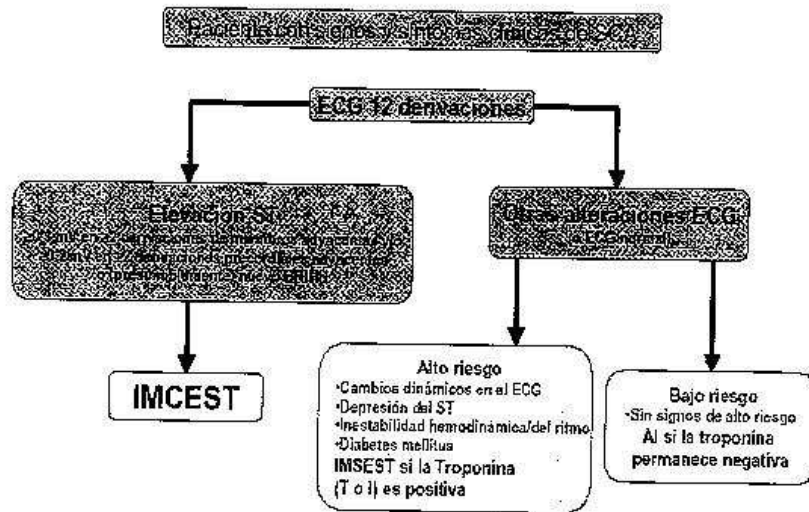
Paciente con signos y síntomas clínicos de SCA

ECG 12 derivaciones

Elevación ST

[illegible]

Otras alteraciones ECG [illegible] ECG normal

IMCEST

Alto riesgo
•Cambios dinámicos en el ECG
•Depresión del ST
•Inestabilidad hemodinámica/del ritmo
•Diabetes mellitus
IMSEST si la Troponina (T o I) es positiva

Bajo riesgo
•Sin signos de alto riesgo
AI si la troponina permanece negativa